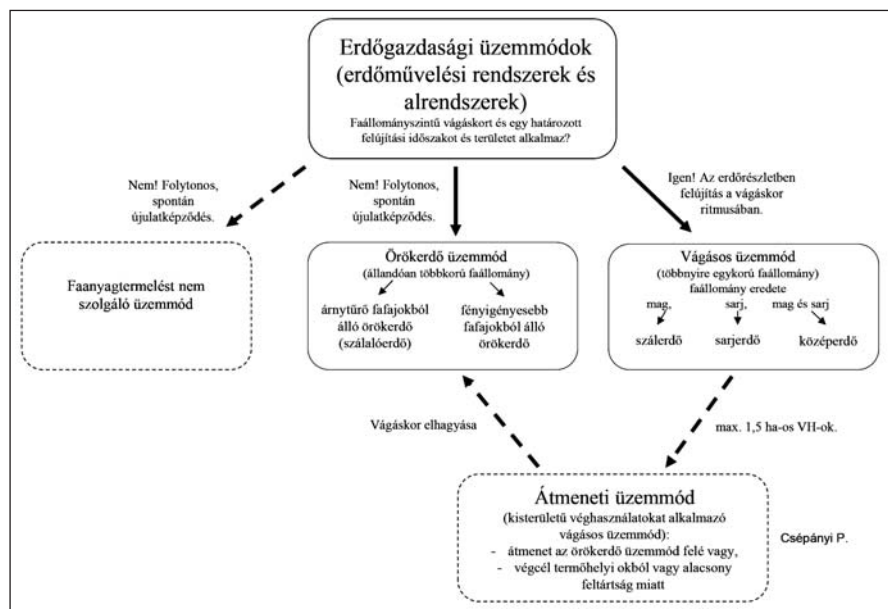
Erdőgazdasági üzemmódok (erdőművelési rendszerek és alrendszerek)
Faállományszintű vágáskort és egy határozott felújítási időszakot és területet alkalmaz?

Nem! Folytonos, spontán újulatképződés.

Nem! Folytonos, spontán újulatképződés.

Igen! Az erdőrészletben felújítás a vágáskor ritmusában.

Faanyagtermelést nem szolgáló üzemmód

Örökerdő üzemmód
(állandóan többkorú faállomány)
árnytűrő fafajokból álló örökerdő (szálalóerdő)
fényigényesebb fafajokból álló örökerdő

Vágásos üzemmód
(többnyire egykorú faállomány)
faállomány eredete
mag, sarj, mag és sarj
szálerdő sarjerdő középerdő

Vágáskor elhagyása

max. 1,5 ha-os VH-ok.

Átmeneti üzemmód
(kisterületű véghasználatokat alkalmazó vágásos üzemmód):
- átmenet az örökerdő üzemmód felé vagy,
- végcél termőhelyi okból vagy alacsony feltártság miatt

Csépányi P.